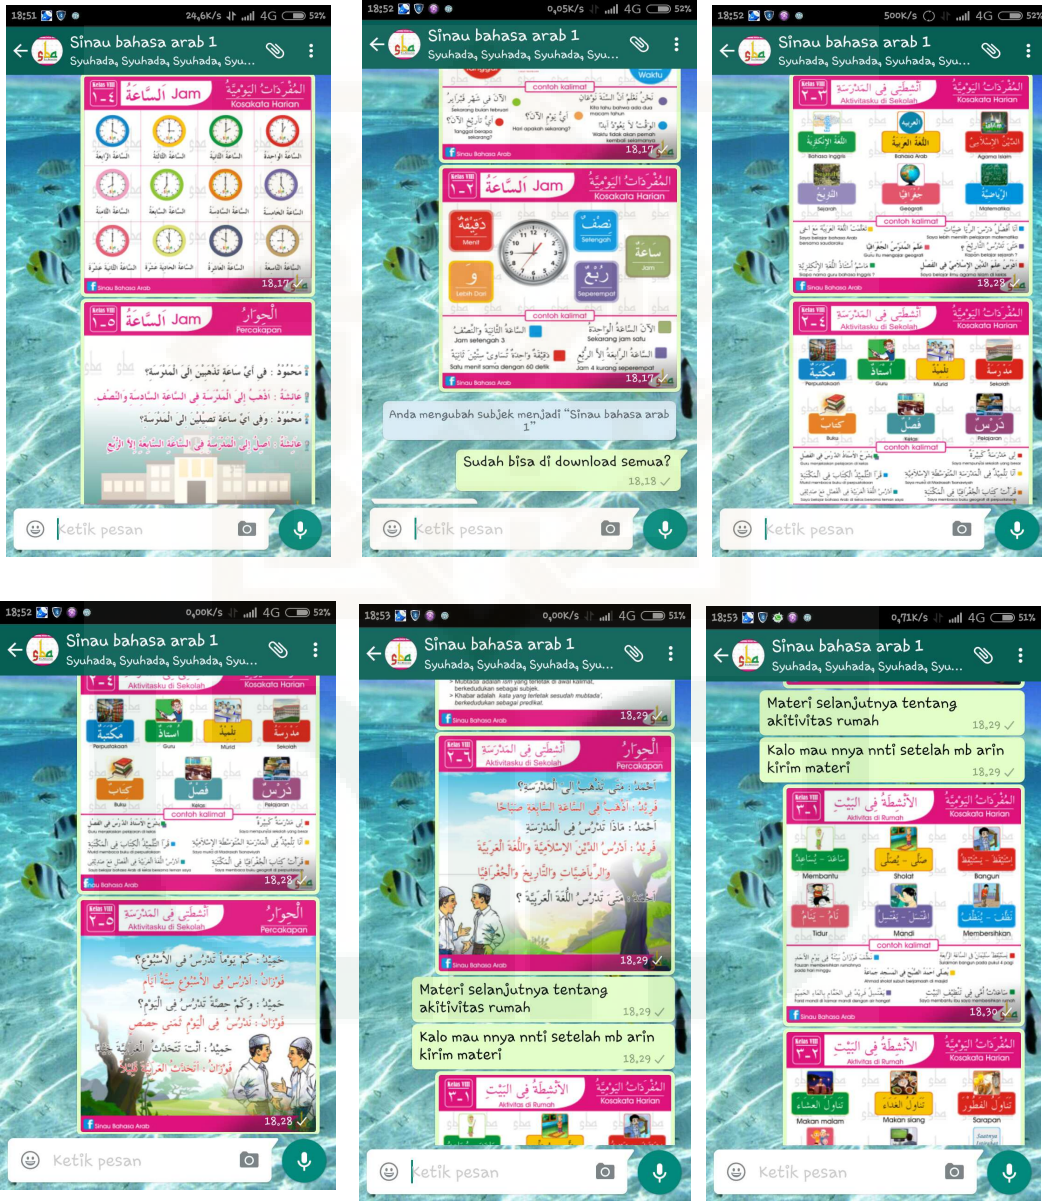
18:51 24,6K/s 4G 52%
Sinau bahasa arab 1
Syuhada, Syuhada, Syuhada, Syu...

Kelas VIII 1-٤
السَّاعَة Jam
المُفْرَدَاتُ اليَوْمِيَّة
Kosakata Harian
الساعة الرابعة الساعة الثالثة الساعة الثانية الساعة الواحدة
الساعة الثامنة الساعة السابعة الساعة السادسة الساعة الخامسة
الساعة الثانية عشرة الساعة الحادية عشرة الساعة العاشرة الساعة التاسعة
Sinau Bahasa Arab
18.17

Kelas VIII 1-٥
السَّاعَة Jam
الحِوَار
Percakapan
مَحْمُوْد : فِي أَيِّ سَاعَةٍ تَذْهَبِيْن إِلَى المَدْرَسَة؟
عَائِشَة : أَذْهَبُ إِلَى المَدْرَسَةِ فِي السَّاعَةِ السَّادِسَةِ وَالنِّصْفِ.
مَحْمُوْد : وَفِي أَيِّ سَاعَةٍ تَصِلِيْن إِلَى المَدْرَسَة؟
عَائِشَة : أَصِلُ إِلَى المَدْرَسَةِ فِي السَّاعَةِ السَّابِعَةِ إِلَّا الرُّبْع

Ketik pesan

18:52 0,05K/s 4G 52%
Sinau bahasa arab 1
Syuhada, Syuhada, Syuhada, Syu...
Waktu
contoh kalimat
الآن في شهر فبراير
Sekarang bulan februari
نحن نتكلم اللغة نوعين
Kita tahu bahasa ada dua macam
أي تاريخ الآن؟
Tanggal berapa sekarang?
أي يوم الآن؟
Hari apakah sekarang?
الوقت لا يعود أبدا
Waktu tidak akan pernah kembali selamanya
Sinau Bahasa Arab
18.17

Kelas VIII 1-٢
السَّاعَة Jam
المُفْرَدَاتُ اليَوْمِيَّة
Kosakata Harian
دَقِيْقَة Menit
نِصْف Setengah
سَاعَة Jam
و Lebih Dari
رُبْع Seperempat
contoh kalimat
الساعة الثانية والنصف
Jam setengah 3
الآن الساعة الواحدة
Sekarang jam satu
دقيقة واحدة تساوي ستين ثانية
Satu menit sama dengan 60 detik
الساعة الرابعة إلا الربع
Jam 4 kurang seperempat
Sinau Bahasa Arab
18.17

Anda mengubah subjek menjadi "Sinau bahasa arab 1"

Sudah bisa di download semua?
18.18

Ketik pesan

18:52 500K/s 4G 52%
Sinau bahasa arab 1
Syuhada, Syuhada, Syuhada, Syu...
Kelas VIII ٢-٣
أَنْشِطَتِي فِي المَدْرَسَة
Aktivitasku di Sekolah
المُفْرَدَاتُ اليَوْمِيَّة
Kosakata Harian
اللغة الإنكليزية Bahasa Inggris
اللغة العربية Bahasa Arab
الدين الإسلامي Agama Islam
التاريخ Sejarah
جغرافيا Geografi
الرياضية Matematika
contoh kalimat
Sinau Bahasa Arab
18.28

Kelas VIII ٢-٤
أَنْشِطَتِي فِي المَدْرَسَة
Aktivitasku di Sekolah
المُفْرَدَاتُ اليَوْمِيَّة
Kosakata Harian
مَكْتَبَة Perpustakaan
أُسْتَاذ Guru
تِلْمِيْذ Murid
مَدْرَسَة Sekolah
كِتَاب Buku
فَصْل Kelas
دَرْس Pelajaran
contoh kalimat

Ketik pesan

18:52 0,00K/s 4G 52%
Sinau bahasa arab 1
Syuhada, Syuhada, Syuhada, Syu...
Aktivitasku di Sekolah
Kosakata Harian
مَكْتَبَة Perpustakaan
أُسْتَاذ Guru
تِلْمِيْذ Murid
مَدْرَسَة Sekolah
كِتَاب Buku
فَصْل Kelas
دَرْس Pelajaran
contoh kalimat
Sinau Bahasa Arab
18.28

Kelas VIII ٢-٥
أَنْشِطَتِي فِي المَدْرَسَة
Aktivitasku di Sekolah
الحِوَار
Percakapan
حَمِيْد : كَمْ يَوْمًا تَدْرُسُ فِي الأُسْبُوْعِ؟
فَوْزَان : أَدْرُسُ فِي الأُسْبُوْعِ سِتَّةَ أَيَّامٍ
حَمِيْد : كَمْ حِصَّةً تَدْرُسُ فِي اليَوْمِ؟
فَوْزَان : أَدْرُسُ فِي اليَوْمِ ثَمَنِي حِصَصٍ
حَمِيْد : أَنْتَ تَتَحَدَّثُ العَرَبِيَّةَ جَيِّدًا
فَوْزَان : أَتَحَدَّثُ العَرَبِيَّةَ قَلِيْلًا
Sinau Bahasa Arab
18.28

Ketik pesan

18:53 0,00K/s 4G 51%
Sinau bahasa arab 1
Syuhada, Syuhada, Syuhada, Syu...
• Mubtada' adalah isim yang terletak di awal kalimat, berkedudukan sebagai subjek.
• Khabar adalah kata yang terletak sesudah mubtada', berkedudukan sebagai predikat.
Sinau Bahasa Arab
18.29

Kelas VIII ٢-٦
أَنْشِطَتِي فِي المَدْرَسَة
Aktivitasku di Sekolah
الحِوَار
Percakapan
أَحْمَد : مَتَى تَذْهَبُ إِلَى المَدْرَسَةِ؟
فَرِيْد : أَذْهَبُ فِي السَّاعَةِ السَّابِعَةِ صَبَاحًا
أَحْمَد : مَاذَا تَدْرُسُ فِي المَدْرَسَةِ
فَرِيْد : أَدْرُسُ الدِّيْنَ الإِسْلَامِيَّةَ وَاللُّغَةَ العَرَبِيَّةَ
وَالرِّيَاضِيَّاتِ وَالتَّارِيْخَ وَالجُغْرَافِيَا
أَحْمَد : مَتَى تَدْرُسُ اللُّغَةَ العَرَبِيَّةَ؟
Sinau Bahasa Arab
18.29

Materi selanjutnya tentang akitivitas rumah
18.29

Kalo mau nnya nnti setelah mb arin kirim materi
18.29

Kelas VIII ٣-١
الأَنْشِطَةُ فِي البَيْت
Aktivitas di Rumah
المُفْرَدَاتُ اليَوْمِيَّة
Kosakata Harian

Ketik pesan

18:53 0,71K/s 4G 51%
Sinau bahasa arab 1
Syuhada, Syuhada, Syuhada, Syu...
Materi selanjutnya tentang akitivitas rumah
18.29

Kalo mau nnya nnti setelah mb arin kirim materi
18.29

Kelas VIII ٣-١
الأَنْشِطَةُ فِي البَيْت
Aktivitas di Rumah
المُفْرَدَاتُ اليَوْمِيَّة
Kosakata Harian
سَاعَدَ - يُسَاعِدُ Membantu
صَلَّى - يُصَلِّي Sholat
اِسْتَيْقَظَ - يَسْتَيْقِظُ Bangun
نَامَ - يَنَامُ Tidur
اِغْتَسَلَ - يَغْتَسِلُ Mandi
نَظَّفَ - يُنَظِّفُ Membersihkan
contoh kalimat
Sinau Bahasa Arab
18.30

Kelas VIII ٣-٢
الأَنْشِطَةُ فِي البَيْت
Aktivitas di Rumah
المُفْرَدَاتُ اليَوْمِيَّة
Kosakata Harian
تَنَاوُلُ العَشَاء Makan malam
تَنَاوُلُ الغَدَاء Makan siang
تَنَاوُلُ الفُطُوْر Sarapan

Ketik pesan